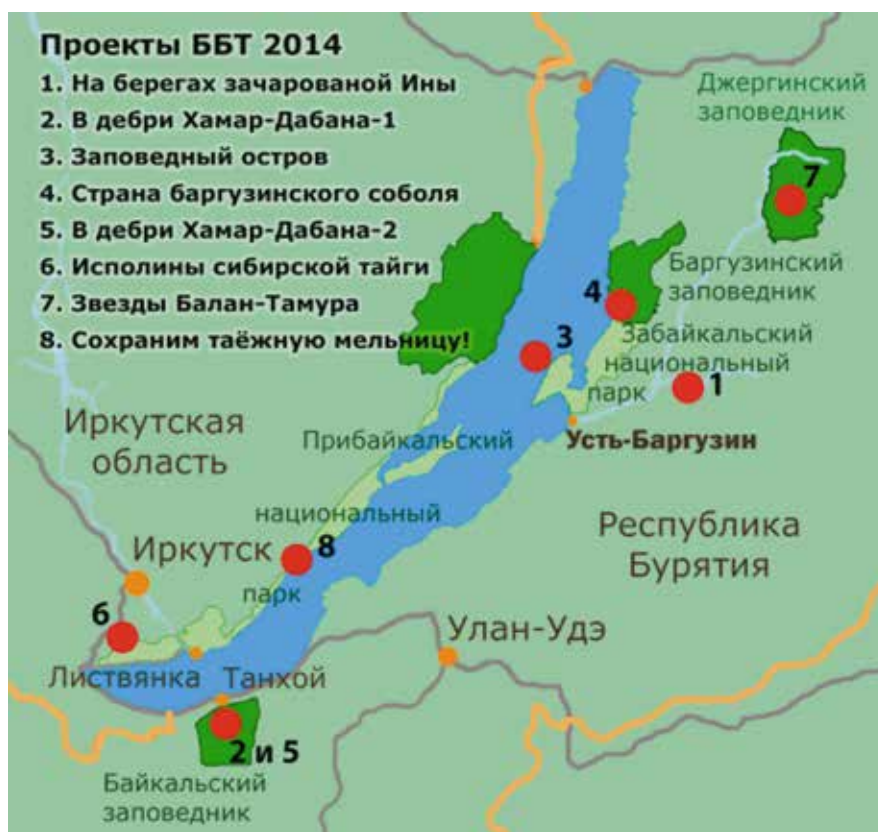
Проекты ББТ 2014
1. На берегах зачарованой Ины
2. В дебри Хамар-Дабана-1
3. Заповедный остров
4. Страна баргузинского соболя
5. В дебри Хамар-Дабана-2
6. Исполины сибирской тайги
7. Звезды Балан-Тамура
8. Сохраним таёжную мельницу!

Джергинский заповедник
7
Баргузинский заповедник
4
Забайкальский национальный парк
3
1
Иркутская область
Прибайкальский
Усть-Баргузин
национальный
Республика Бурятия
Иркутск
8
парк
6
Улан-Удэ
Листвянка
Танхой
2 и 5
Байкальский заповедник